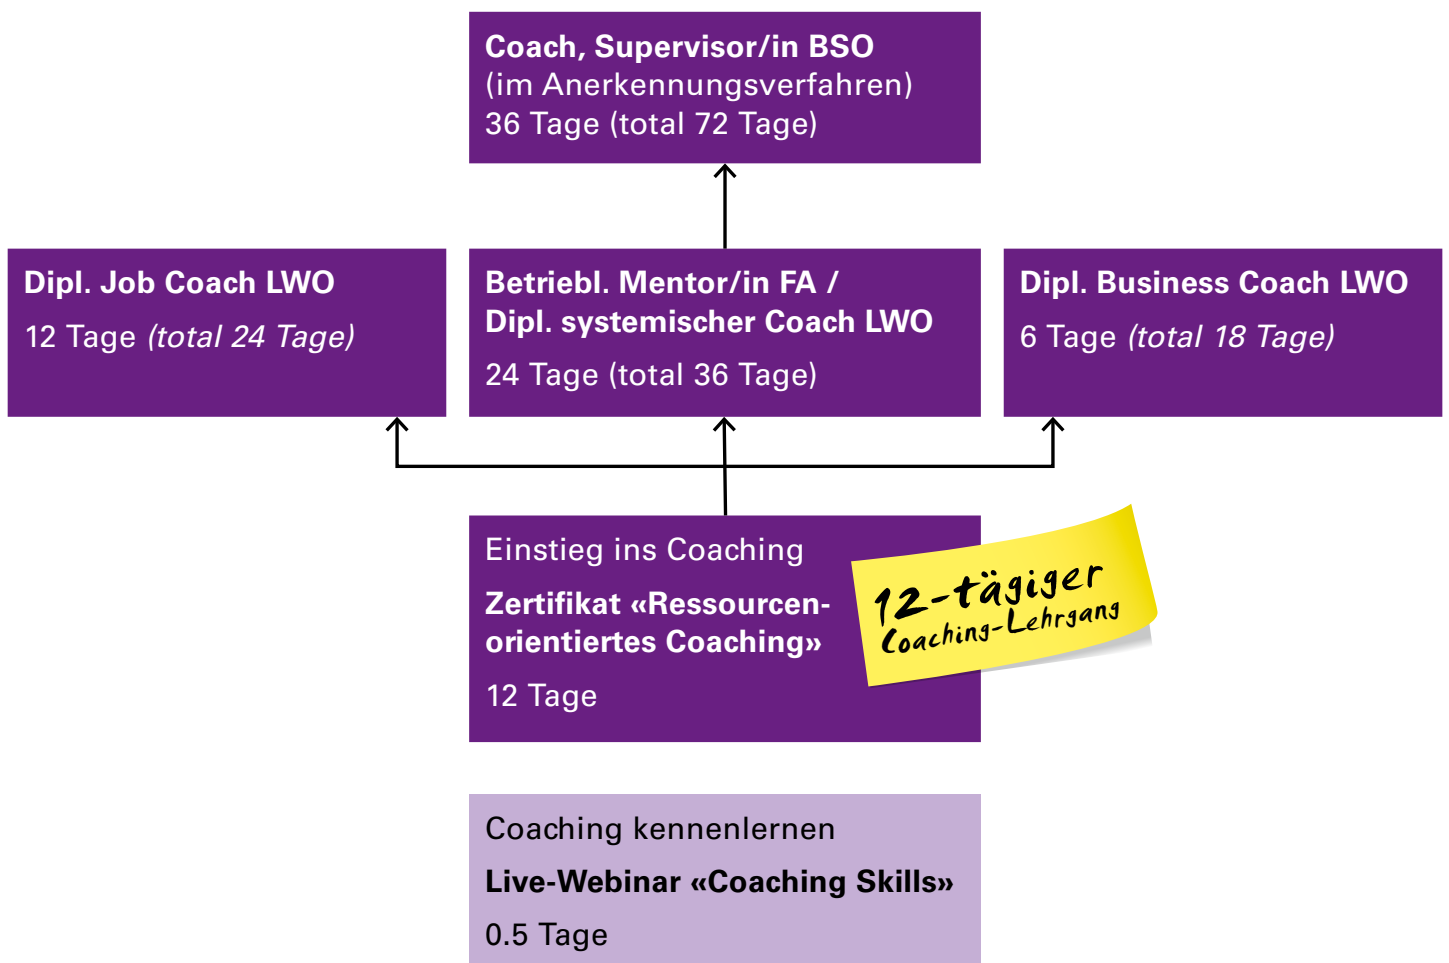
Coach, Supervisor/in BSO
(im Anerkennungsverfahren)
36 Tage (total 72 Tage)

Dipl. Job Coach LWO
12 Tage (total 24 Tage)

Betriebl. Mentor/in FA /
Dipl. systemischer Coach LWO
24 Tage (total 36 Tage)

Dipl. Business Coach LWO
6 Tage (total 18 Tage)

Einstieg ins Coaching
Zertifikat «Ressourcenorientiertes Coaching»
12 Tage

12-tägiger Coaching-Lehrgang

Coaching kennenlernen
Live-Webinar «Coaching Skills»
0.5 Tage